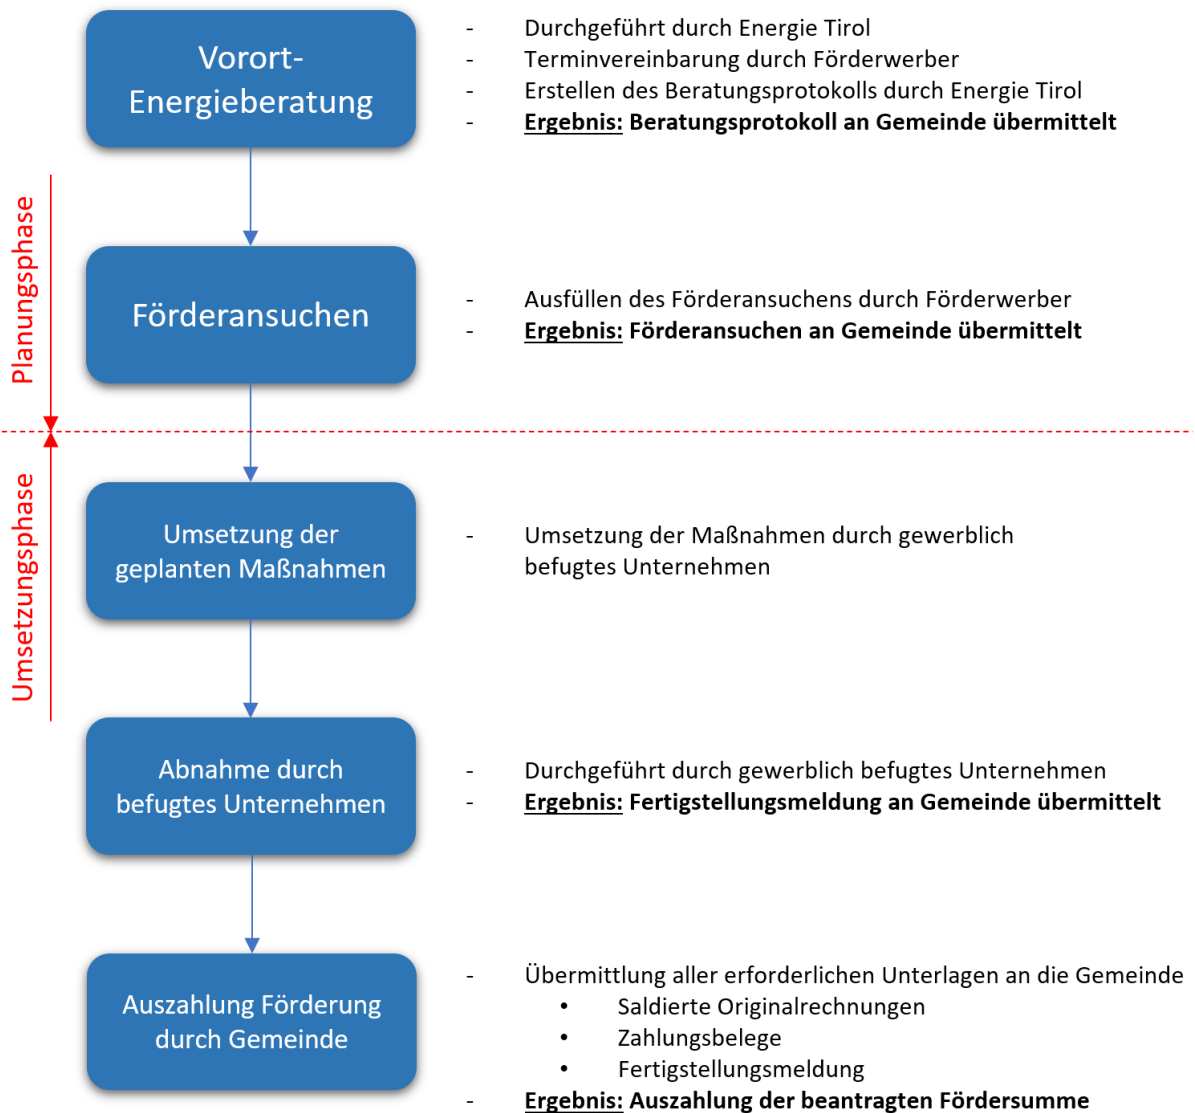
Vorort-Energieberatung

- Durchgeführt durch Energie Tirol
- Terminvereinbarung durch Förderwerber
- Erstellen des Beratungsprotokolls durch Energie Tirol
- **Ergebnis:** **Beratungsprotokoll an Gemeinde übermittelt**

Planungsphase

Förderansuchen

- Ausfüllen des Förderansuchens durch Förderwerber
- **Ergebnis:** **Förderansuchen an Gemeinde übermittelt**

Umsetzungsphase

Umsetzung der geplanten Maßnahmen

- Umsetzung der Maßnahmen durch gewerblich befugtes Unternehmen

Abnahme durch befugtes Unternehmen

- Durchgeführt durch gewerblich befugtes Unternehmen
- **Ergebnis:** **Fertigstellungsmeldung an Gemeinde übermittelt**

Auszahlung Förderung durch Gemeinde

- Übermittlung aller erforderlichen Unterlagen an die Gemeinde
  • Saldierte Originalrechnungen
  • Zahlungsbelege
  • Fertigstellungsmeldung
- **Ergebnis:** **Auszahlung der beantragten Fördersumme**